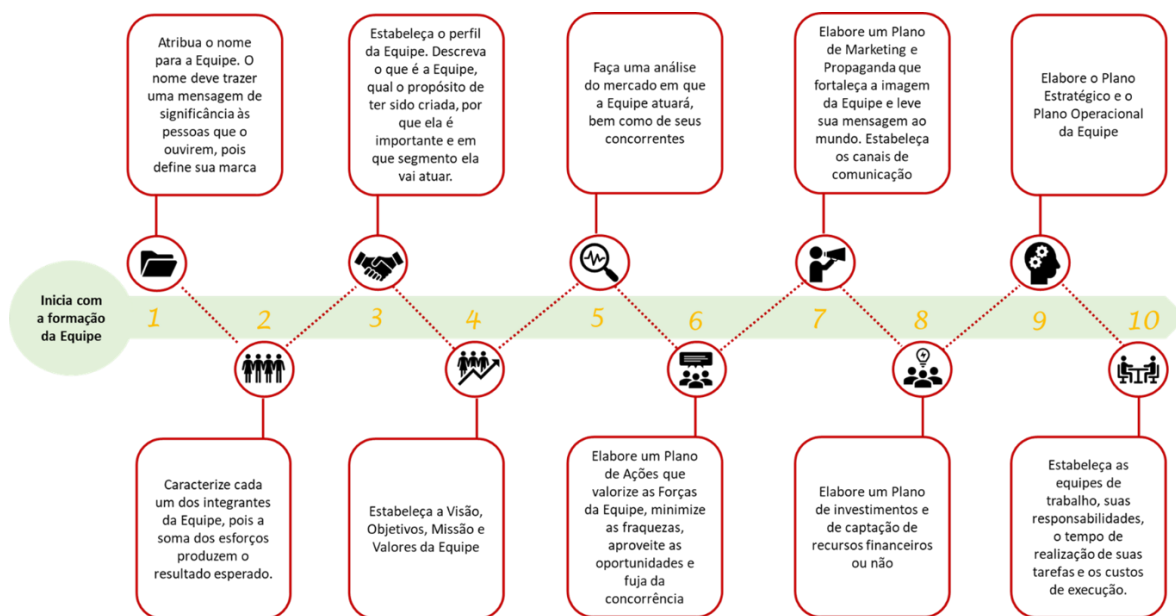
Atribua o nome para a Equipe. O nome deve trazer uma mensagem de significância às pessoas que o ouvirem, pois define sua marca

Estabeleça o perfil da Equipe. Descreva o que é a Equipe, qual o propósito de ter sido criada, por que ela é importante e em que segmento ela vai atuar.

Faça uma análise do mercado em que a Equipe atuará, bem como de seus concorrentes

Elabore um Plano de Marketing e Propaganda que fortaleça a imagem da Equipe e leve sua mensagem ao mundo. Estabeleça os canais de comunicação

Elabore o Plano Estratégico e o Plano Operacional da Equipe

Inicia com a formação da Equipe

1 2 3 4 5 6 7 8 9 10

Caracterize cada um dos integrantes da Equipe, pois a soma dos esforços produzem o resultado esperado.

Estabeleça a Visão, Objetivos, Missão e Valores da Equipe

Elabore um Plano de Ações que valorize as Forças da Equipe, minimize as fraquezas, aproveite as oportunidades e fuja da concorrência

Elabore um Plano de investimentos e de captação de recursos financeiros ou não

Estabeleça as equipes de trabalho, suas responsabilidades, o tempo de realização de suas tarefas e os custos de execução.